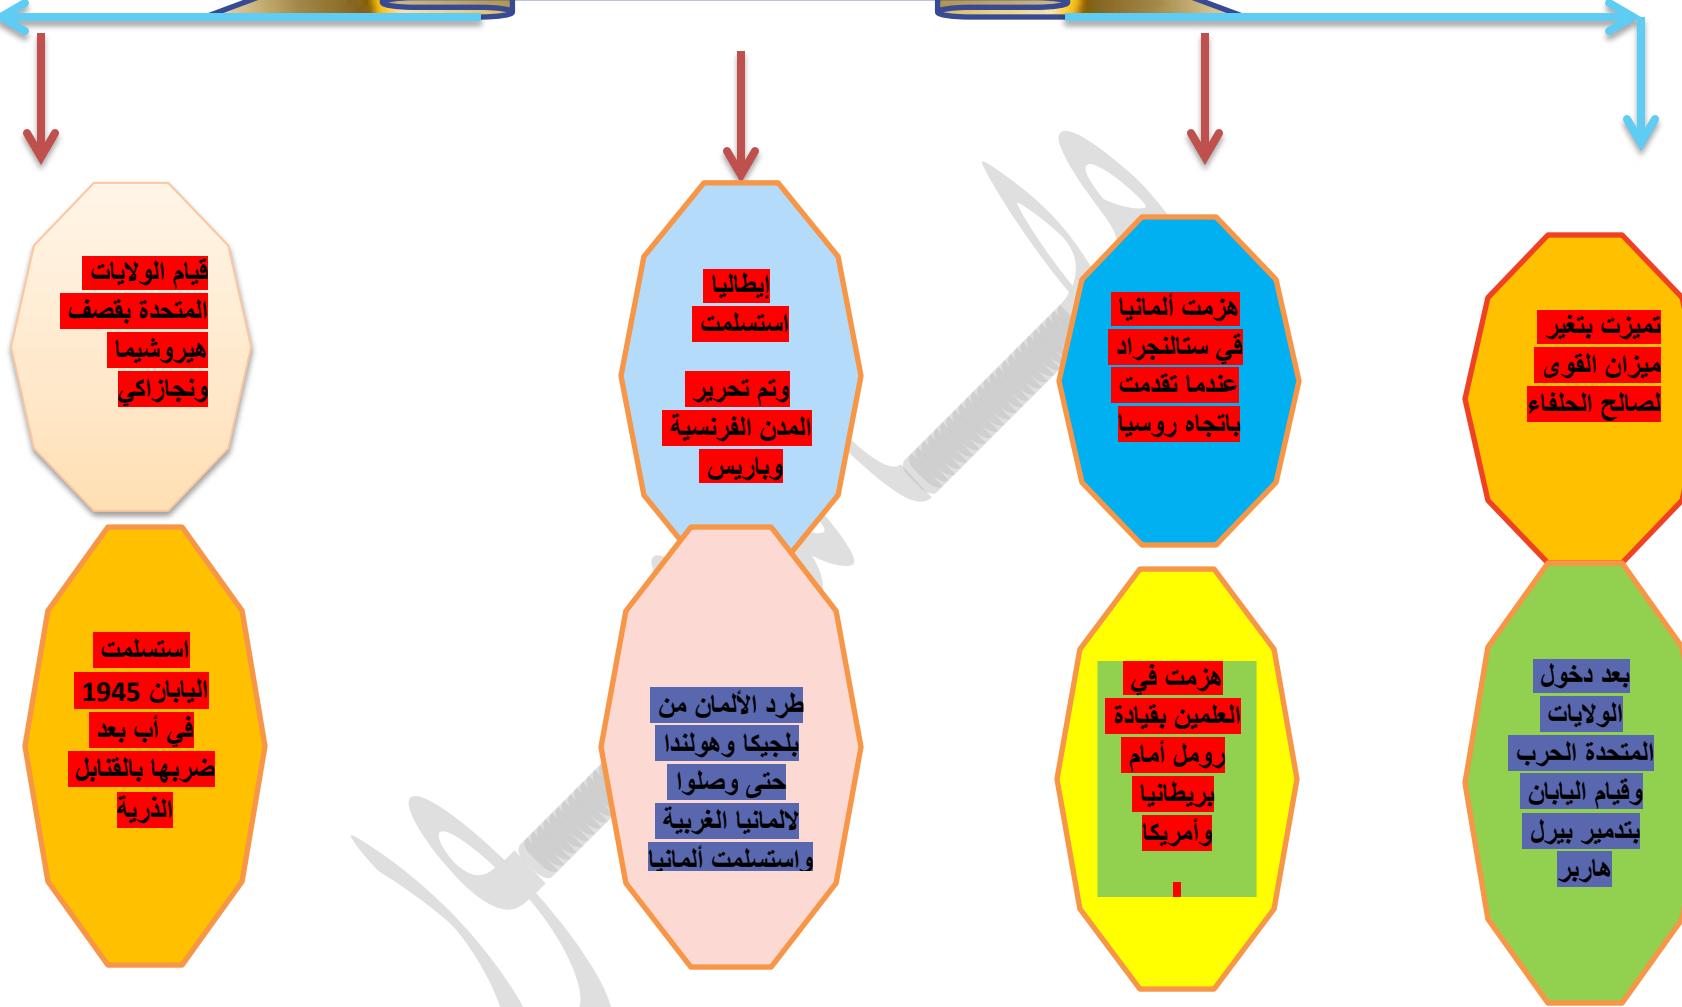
تميزت بتغير ميزان القوى لصالح الحلفاء

بعد دخول الولايات المتحدة الحرب وقيام اليابان بتدمير بيرل هاربر

هزمت ألمانيا في ستالنجراد عندما تقدمت باتجاه روسيا

هزمت في العلمين بقيادة رومل أمام بريطانيا وأمريكا

إيطاليا استسلمت

وتم تحرير المدن الفرنسية وباريس

طرد الألمان من بلجيكا وهولندا حتى وصلوا لالمانيا الغربية واستسلمت ألمانيا

قيام الولايات المتحدة بقصف هيروشيما ونجازاكي

استسلمت اليابان 1945 في أب بعد ضربها بالقنابل الذرية